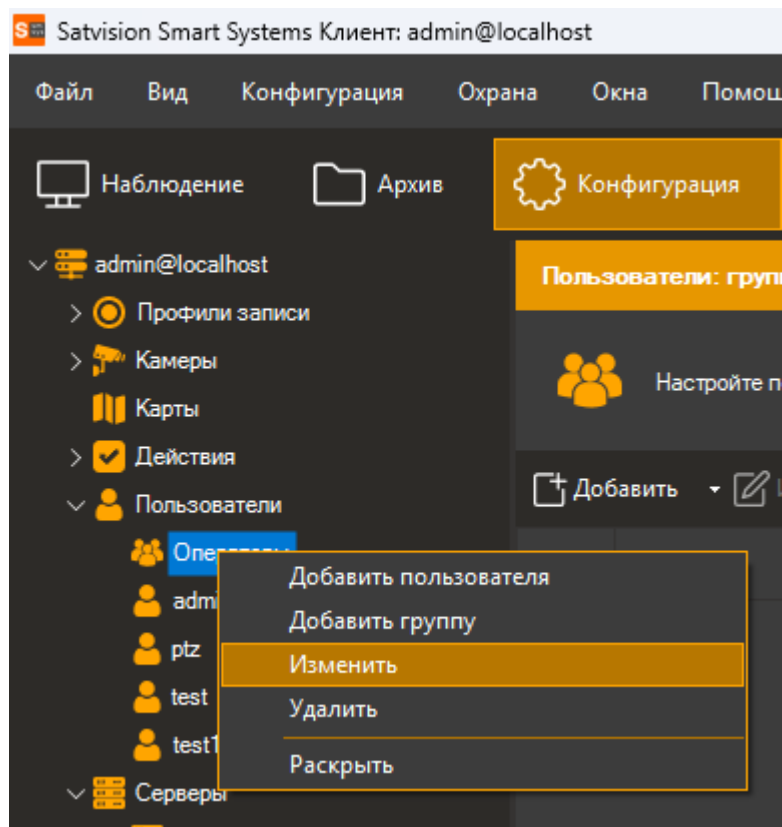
Satvision Smart Systems Клиент: admin@localhost

Файл Вид Конфигурация Охрана Окна Помощ

Наблюдение Архив Конфигурация

admin@localhost
Профили записи
Камеры
Карты
Действия
Пользователи
Опе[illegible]
admi
ptz
test
test1
Серверы

Пользователи: груп

Настройте п

Добавить

Добавить пользователя
Добавить группу
Изменить
Удалить
Раскрыть